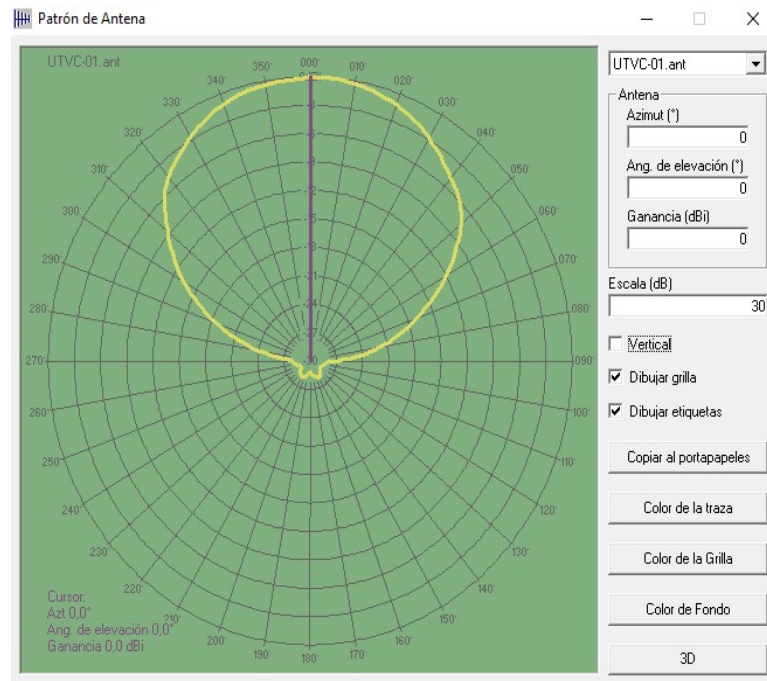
Patrón de Antena

UTVC-01.ant

000
010
020
030
040
050
060
070
080
090
100
110
120
130
140
150
160
170
180
190
200
210
220
230
240
250
260
270
280
290
300
310
320
330
340
350

-3
-6
-9
-12
-15
-18
-21
-24
-27
-30

Cursor:
Azt 0,0°
Ang. de elevación 0,0°
Ganancia 0,0 dBi

UTVC-01.ant

Antena
Azimut (°)
0
Ang. de elevación (°)
0
Ganancia (dBi)
0

Escala (dB)
30

Vertical
Dibujar grilla
Dibujar etiquetas

Copiar al portapapeles
Color de la traza
Color de la Grilla
Color de Fondo
3D